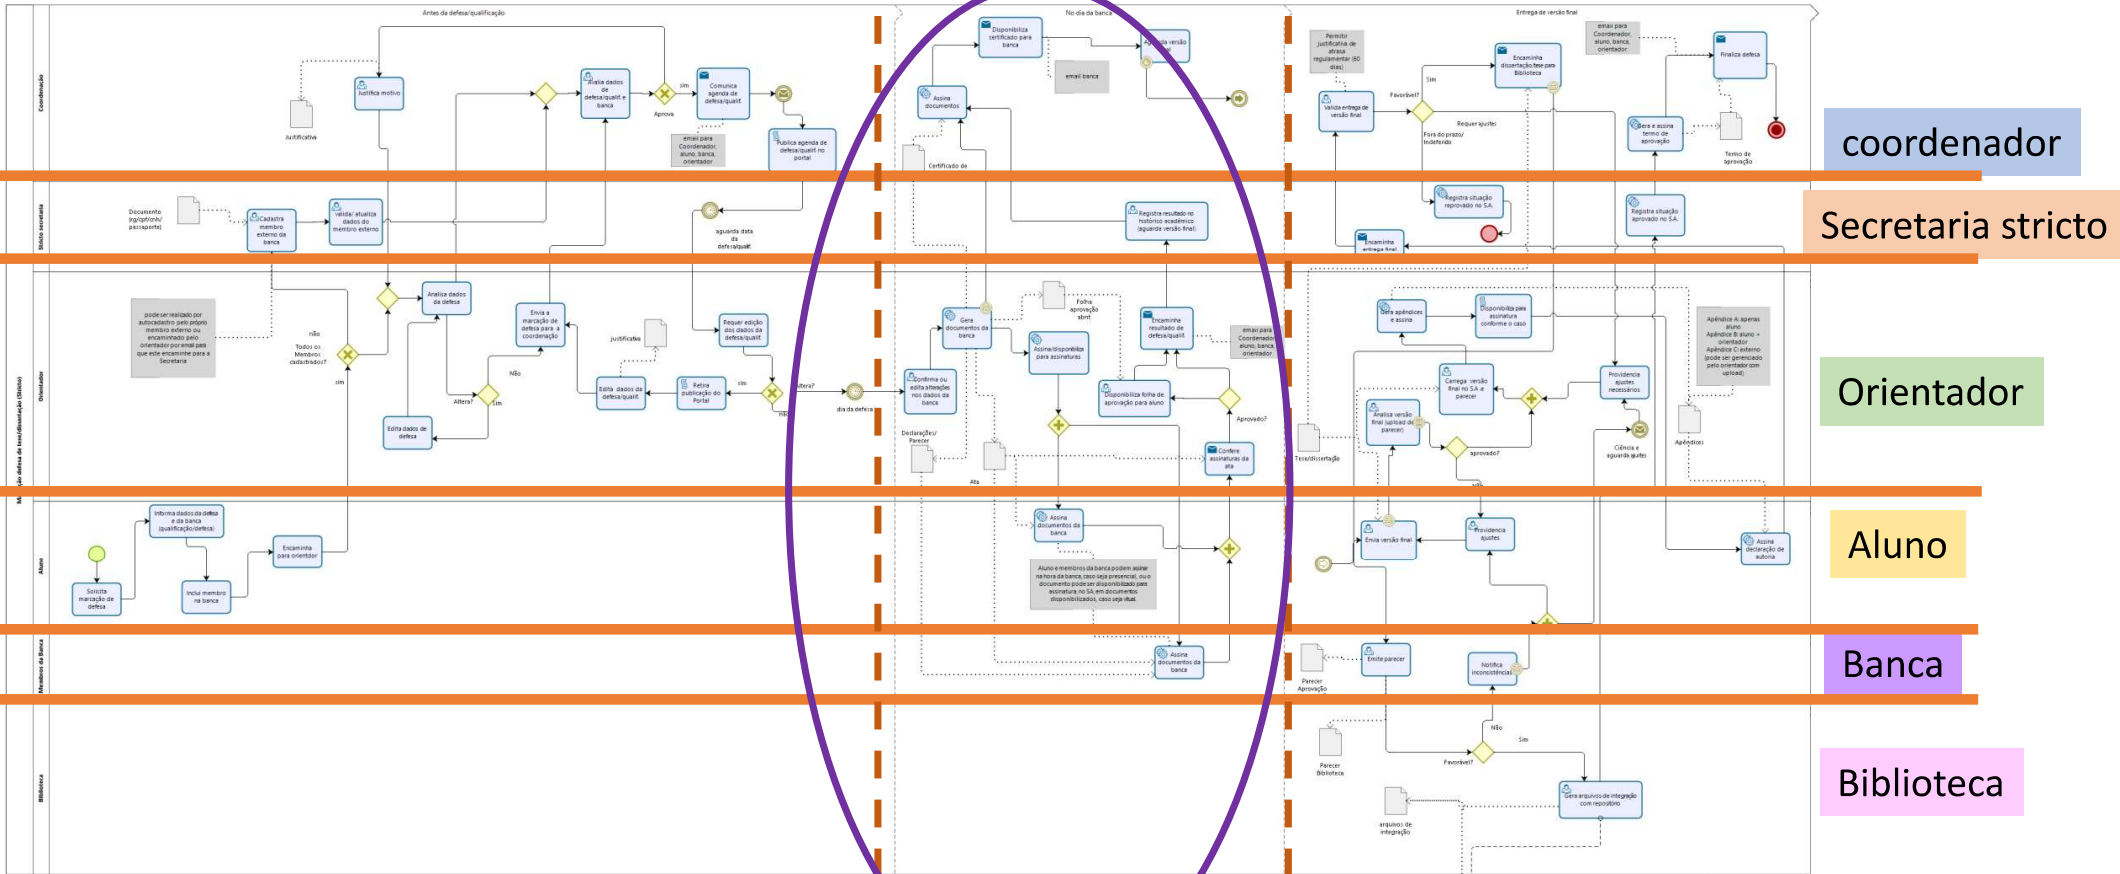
Antes da defesa/qualificação

No dia da banca

Entrega de versão final

Coordenação

Justifica motivo

Justificativa

Avalia dados de defesa/qualif. e banca

Aprova

sim

Comunica agenda de defesa/qualif.

email para Coordenador, aluno, banca, orientador

Publica agenda de defesa/qualif. no portal

Disponibiliza certificado para banca

email banca

Aprova versão final

Assina documentos

Certificado de

Permitir justificativa de atraso regulamentar (60 dias)

Valida entrega de versão final

Favorável?

Sim

Encaminha dissertação/tese para Biblioteca

Requer ajustes

Fora do prazo/ Indeferido

email para Coordenador, aluno, banca, orientador

Gera e assina termo de aprovação

Termo de aprovação

Finaliza defesa

Stricto secretaria

Documento (rg/cpf/cnh/ passaporte)

Cadastra membro externo da banca

Valida/ atualiza dados do membro externo

aguarda data da defesa/qualif.

Registra resultado no histórico acadêmico (aguarda versão final)

Registra situação reprovado no SA

Encaminha entrega final

Registra situação aprovado no SA

Orientador

pode ser realizado por autocadastro pelo próprio membro externo ou encaminhado pelo orientador por email para que este encaminhe para a Secretaria

não

Todos os Membros cadastrados?

sim

Analisa dados da defesa

Altera?

sim

Não

Edita dados de defesa

Envia a marcação de defesa para a coordenação

justificativa

Edita dados de defesa/qualif.

Retira publicação do Portal

sim

Requer edição dos dados da defesa/qualif.

Altera?

não

dia da defesa

Confirma ou edita alterações nos dados da banca

Gera documentos da banca

Folha aprovação abrir

Assina/disponibiliza para assinaturas

Encaminha resultado de defesa/qualif.

email para Coordenador, aluno, banca, orientador

Disponibiliza folha de aprovação para aluno

Aprovado?

Confere assinaturas da ata

Declarações/ Parecer

Ata

Gera apêndices e assina

Disponibiliza para assinatura conforme o caso

Apêndice A: apenas aluno Apêndice B: aluno + orientador Apêndice C: externo (pode ser gerenciado pelo orientador com upload)

Carrega versão final no SA e parecer

Providencia ajustes necessários

Analisa versão final (upload de parecer)

aprovado?

Tese/dissertação

Ciência e aguarda ajustes

Apêndices

Mais defesa de tese/dissertação (Stricto)

Aluno

Solicita marcação de defesa

Informa dados da defesa e da banca (qualificação/defesa)

Inclui membro na banca

Encaminha para orientador

Assina documentos da banca

Aluno e membros da banca podem assinar na hora da banca, caso seja presencial, ou o documento pode ser disponibilizado para assinatura, no SA, em documentos disponibilizados, caso seja virtual.

Envia versão final

Providencia ajustes

Assina declaração de autoria

Membros da Banca

Assina documentos da banca

Parecer Aprovação

Emite parecer

Notifica inconsistências

Biblioteca

Parecer Biblioteca

Não

Sim

Favorável?

Gera arquivos de integração com repositório

arquivos de integração

coordenador

Secretaria stricto

Orientador

Aluno

Banca

Biblioteca